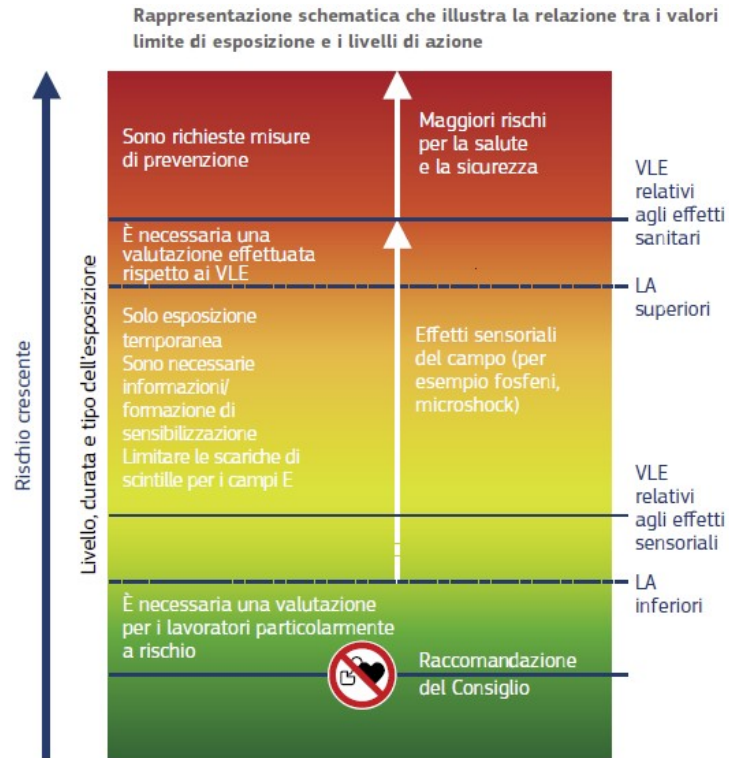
Rappresentazione schematica che illustra la relazione tra i valori limite di esposizione e i livelli di azione

Rischio crescente

Livello, durata e tipo dell'esposizione

Sono richieste misure di prevenzione

Maggiori rischi per la salute e la sicurezza

VLE relativi agli effetti sanitari

È necessaria una valutazione effettuata rispetto ai VLE

LA superiori

Solo esposizione temporanea
Sono necessarie informazioni/ formazione di sensibilizzazione
Limitare le scariche di scintille per i campi E

Effetti sensoriali del campo (per esempio fosfeni, microshock)

VLE relativi agli effetti sensoriali

LA inferiori

È necessaria una valutazione per i lavoratori particolarmente a rischio

Raccomandazione del Consiglio